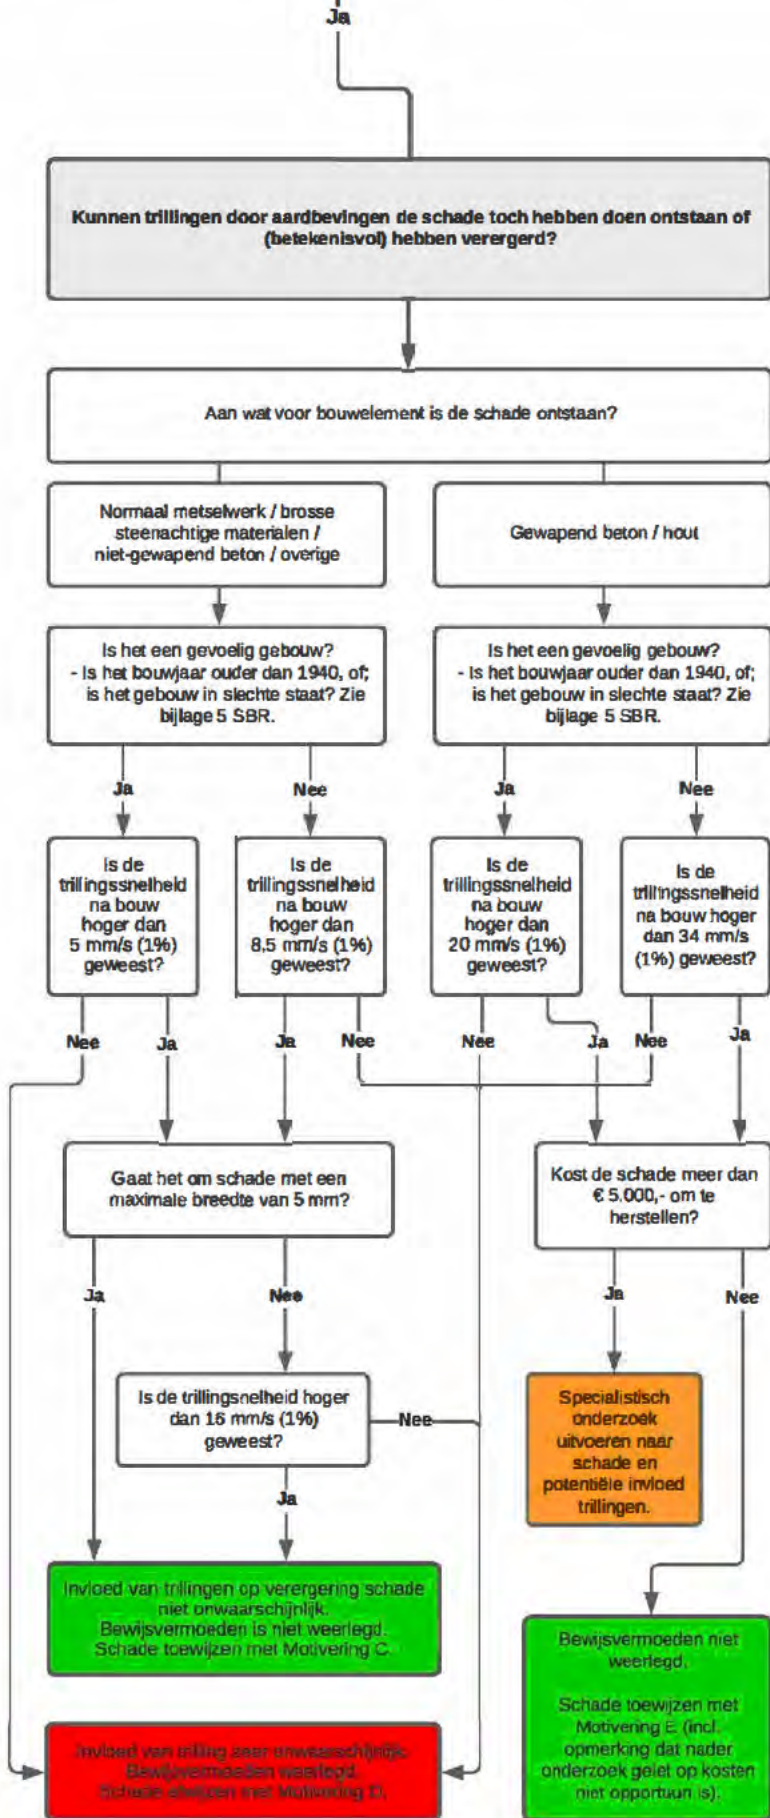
Ja

Kunnen trillingen door aardbevingen de schade toch hebben doen ontstaan of (betekenisvol) hebben verergerd?

Aan wat voor bouwelement is de schade ontstaan?

Normaal metselwerk / brosse steenachtige materialen / niet-gewapend beton / overige

Gewapend beton / hout

Is het een gevoelig gebouw?
- Is het bouwjaar ouder dan 1940, of;
is het gebouw in slechte staat? Zie bijlage 5 SBR.

Is het een gevoelig gebouw?
- Is het bouwjaar ouder dan 1940, of;
is het gebouw in slechte staat? Zie bijlage 5 SBR.

Ja

Nee

Ja

Nee

Is de trillingssnelheid na bouw hoger dan 5 mm/s (1%) geweest?

Is de trillingssnelheid na bouw hoger dan 8,5 mm/s (1%) geweest?

Is de trillingssnelheid na bouw hoger dan 20 mm/s (1%) geweest?

Is de trillingssnelheid na bouw hoger dan 34 mm/s (1%) geweest?

Nee

Ja

Ja

Nee

Nee

Ja

Nee

Ja

Gaat het om schade met een maximale breedte van 5 mm?

Kost de schade meer dan € 5.000,- om te herstellen?

Ja

Nee

Ja

Nee

Is de trillingsnelheid hoger dan 16 mm/s (1%) geweest?

Nee

Specialistisch onderzoek uitvoeren naar schade en potentiële invloed trillingen.

Ja

Invloed van trillingen op verergering schade niet onwaarschijnlijk.
Bewijsvermoeden is niet weerlegd.
Schade toewijzen met Motivering C.

Bewijsvermoeden niet weerlegd.

Schade toewijzen met Motivering E (incl. opmerking dat nader onderzoek gelet op kosten niet opportuun is).

Invloed van trilling zeer onwaarschijnlijk.
Bewijsvermoeden weerlegd.
Schade afwijzen met Motivering D.